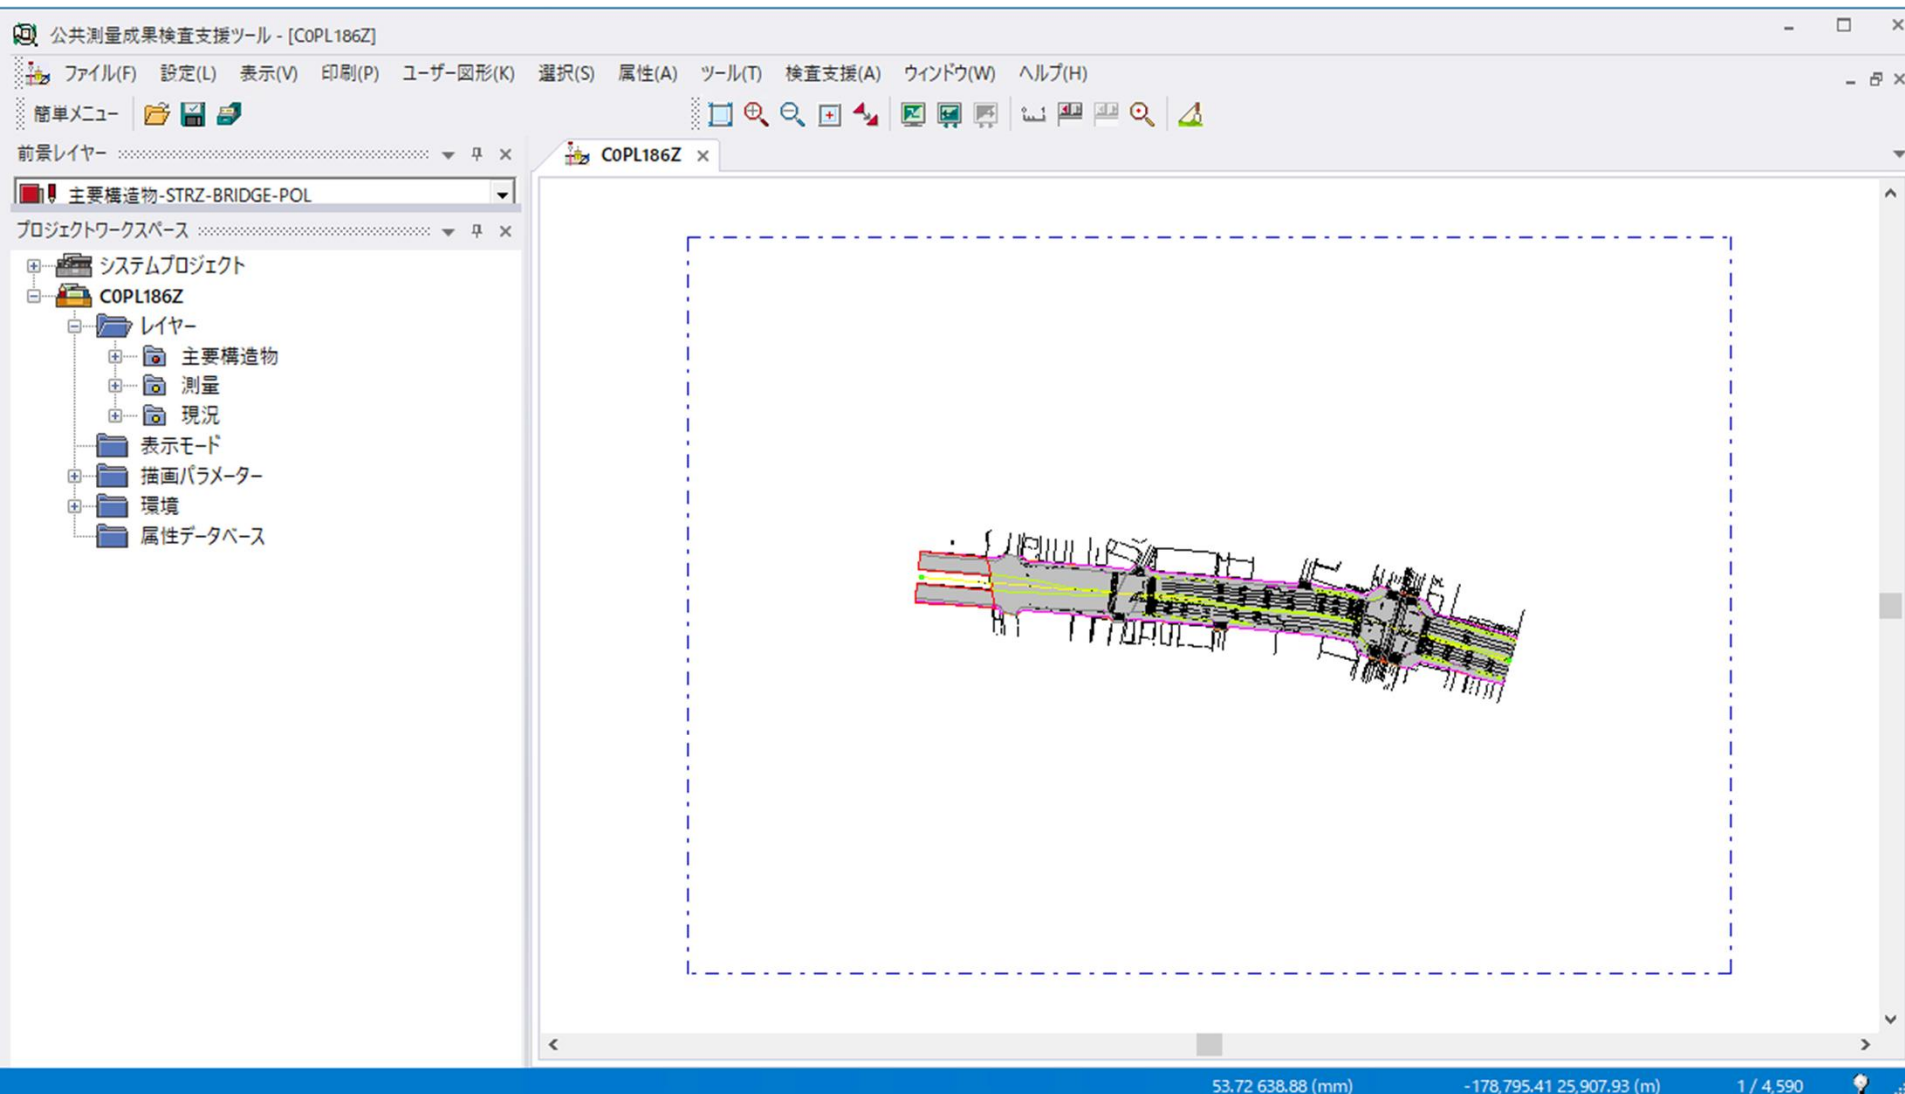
公共測量成果検査支援ツール - [C0PL186Z]

ファイル(F) 設定(L) 表示(V) 印刷(P) ユーザー図形(K) 選択(S) 属性(A) ツール(T) 検査支援(A) ウィンドウ(W) ヘルプ(H)

簡単メニュー

前景レイヤー

主要構造物-STRZ-BRIDGE-POL

プロジェクトワークスペース

システムプロジェクト
C0PL186Z
レイヤー
主要構造物
測量
現況
表示モード
描画パラメーター
環境
属性データベース

C0PL186Z

53.72 638.88 (mm) -178,795.41 25,907.93 (m) 1 / 4,590